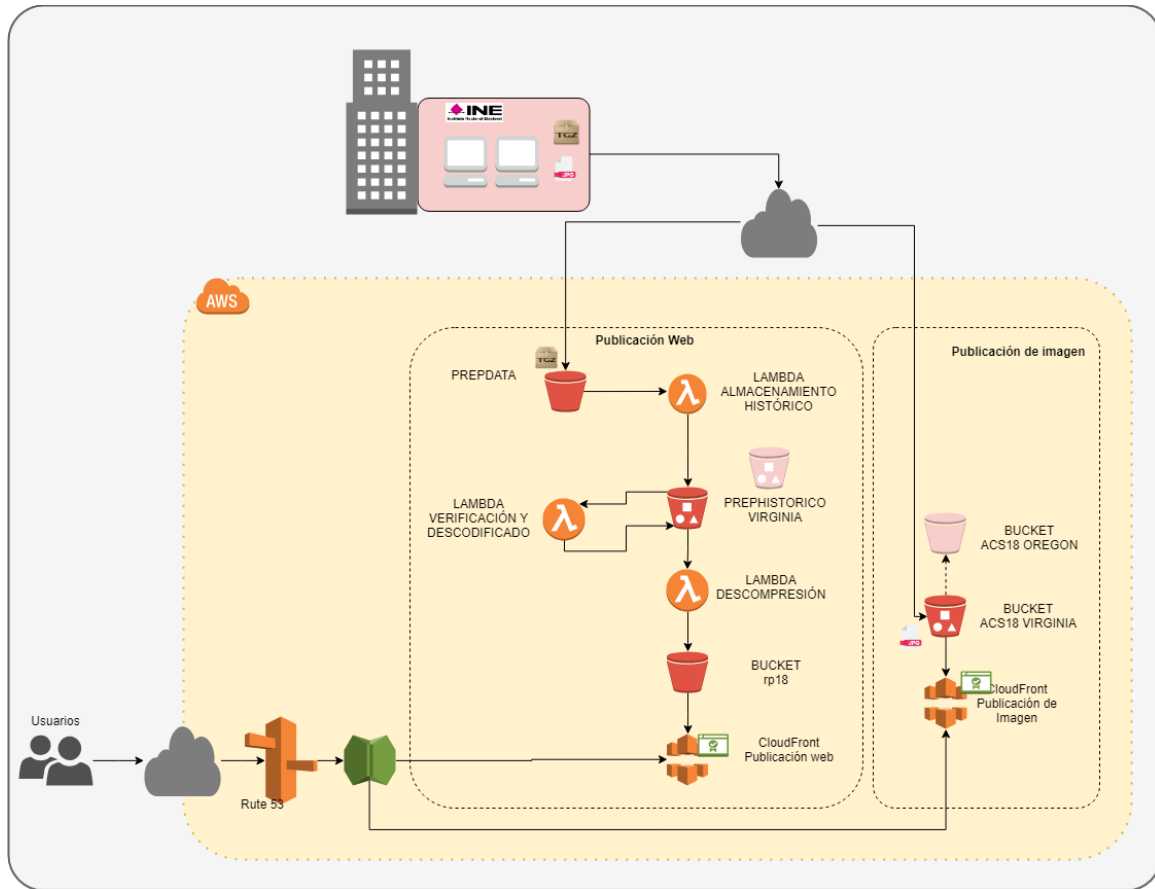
INE
Instituto Nacional Electoral

TGZ

JPG

AWS

Publicación Web

Publicación de imagen

TGZ

PREPDATA

LAMBDA
ALMACENAMIENTO
HISTÓRICO

LAMBDA
VERIFICACIÓN Y
DESCODIFICADO

PREPHISTORICO
VIRGINIA

LAMBDA
DESCOMPRESIÓN

BUCKET
rp18

CloudFront
Publicación web

BUCKET
ACS18 OREGON

BUCKET
ACS18 VIRGINIA

JPG

CloudFront
Publicación de
Imagen

Usuarios

Rute 53